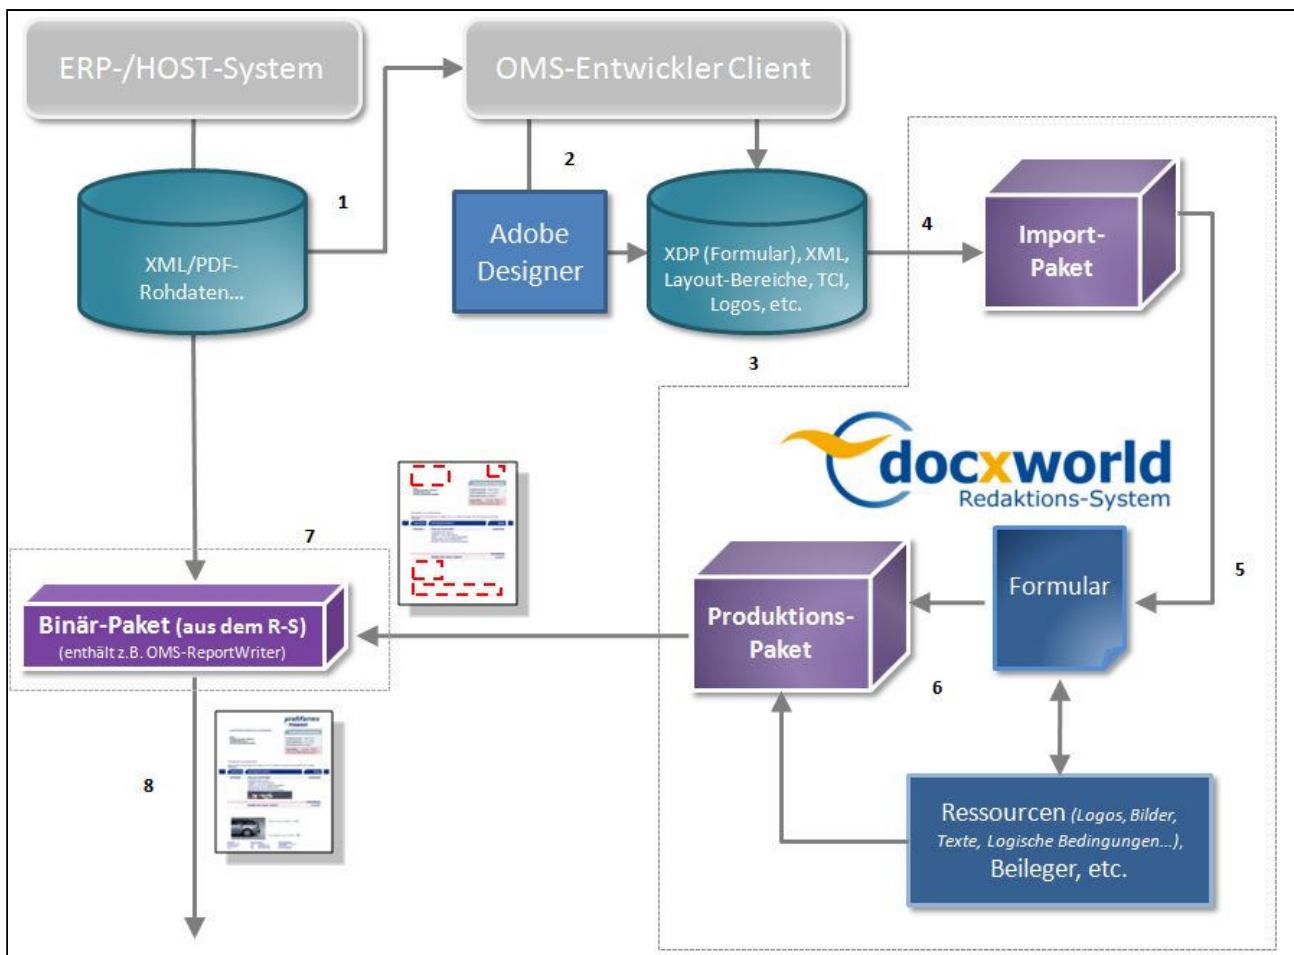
ERP-/HOST-System

OMS-Entwickler Client

1

2

XML/PDF-Rohdaten...

Adobe Designer

XDP (Formular), XML, Layout-Bereiche, TCI, Logos, etc.

4

Import-Paket

3

docxworld
Redaktions-System

7

5

Formular

Produktions-Paket

Binär-Paket (aus dem R-S)
(enthält z.B. OMS-ReportWriter)

6

8

Ressourcen (Logos, Bilder, Texte, Logische Bedingungen...), Beileger, etc.